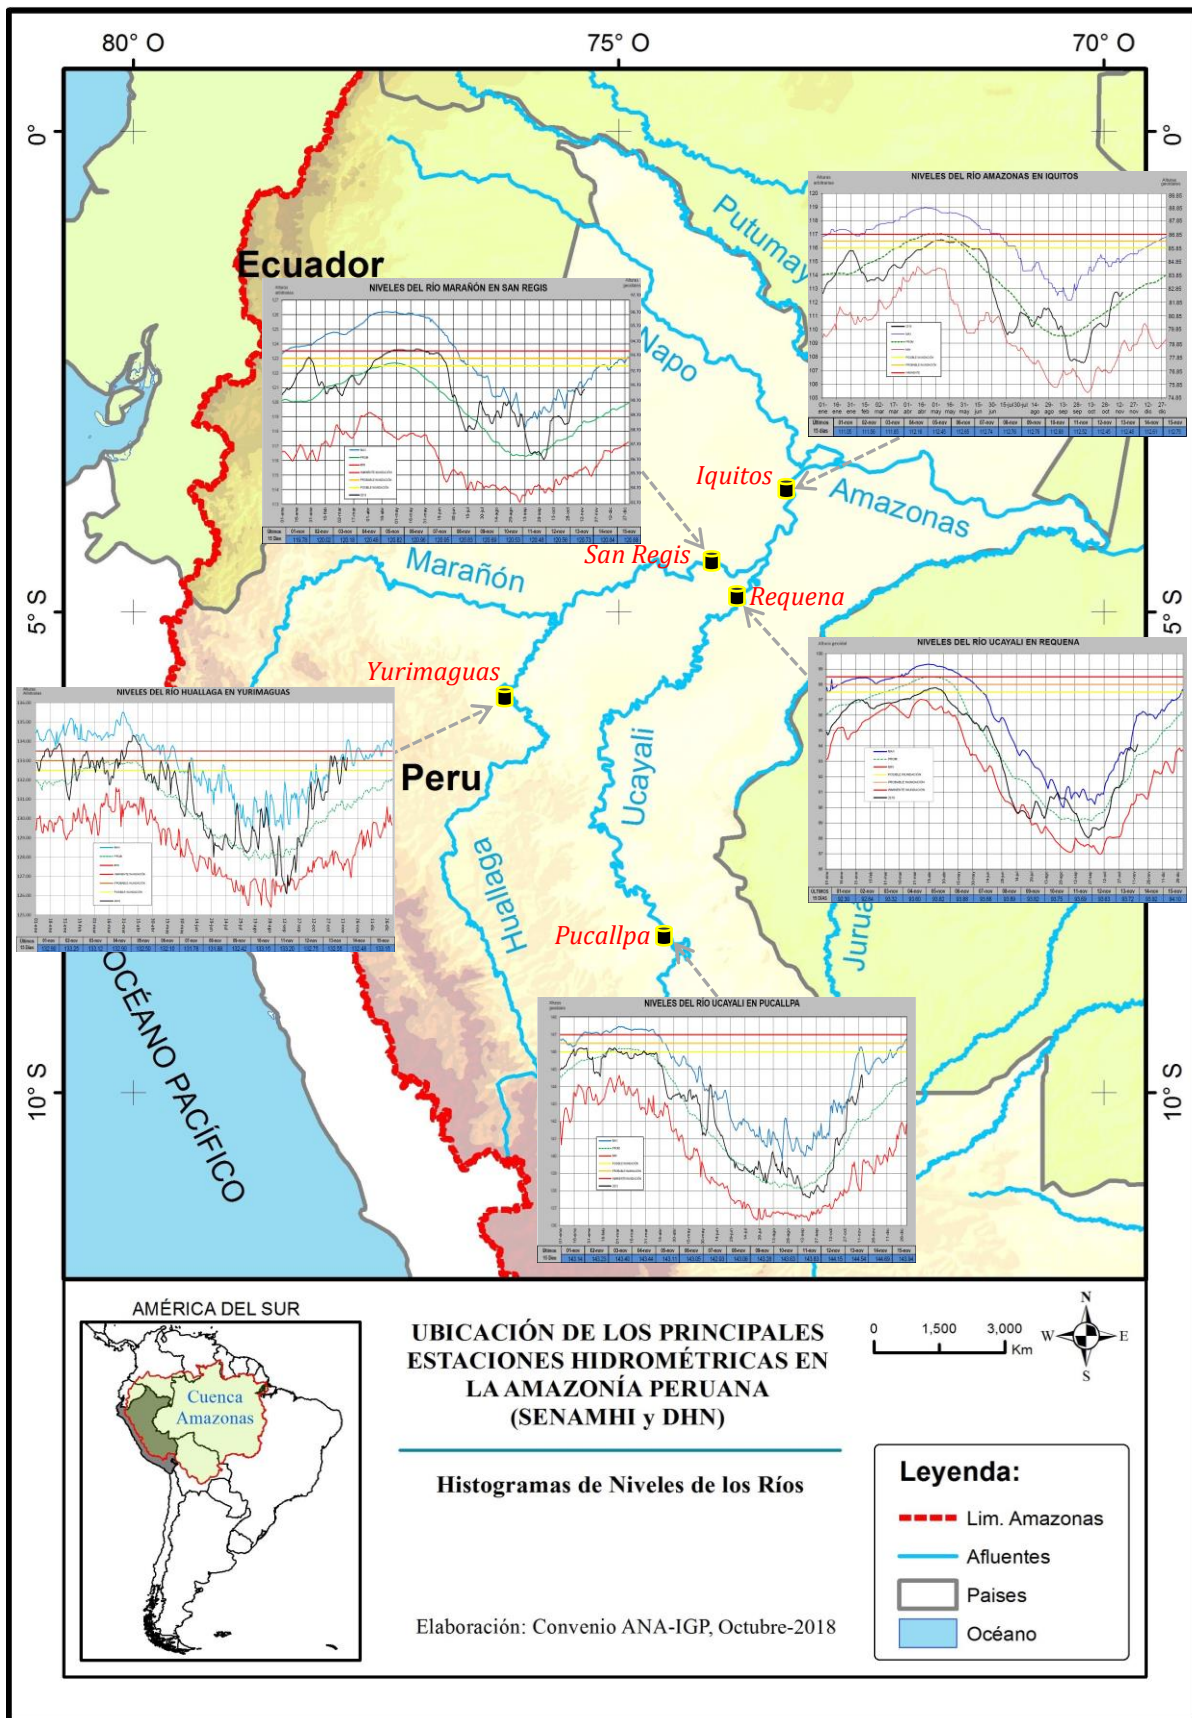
80° O
75° O
70° O
0°
0°
5° S
5° S
10° S
10° S

Ecuador
Peru
OCÉANO PACÍFICO
Putumayo
Napo
Amazonas
Marañón
Ucayali
Huallaga
Juruá

Iquitos
San Regis
Requena
Yurimaguas
Pucallpa

NIVELES DEL RÍO AMAZONAS EN IQUITOS
NIVELES DEL RÍO MARAÑÓN EN SAN REGIS
NIVELES DEL RÍO UCAYALI EN REQUENA
NIVELES DEL RÍO HUALLAGA EN YURIMAGUAS
NIVELES DEL RÍO UCAYALI EN PUCALLPA

AMÉRICA DEL SUR
Cuenca Amazonas

UBICACIÓN DE LOS PRINCIPALES ESTACIONES HIDROMÉTRICAS EN LA AMAZONÍA PERUANA (SENAMHI y DHN)

Histogramas de Niveles de los Ríos

Elaboración: Convenio ANA-IGP, Octubre-2018

0 1,500 3,000 Km
N
W E
S

Leyenda:
Lim. Amazonas
Afluentes
Paises
Océano